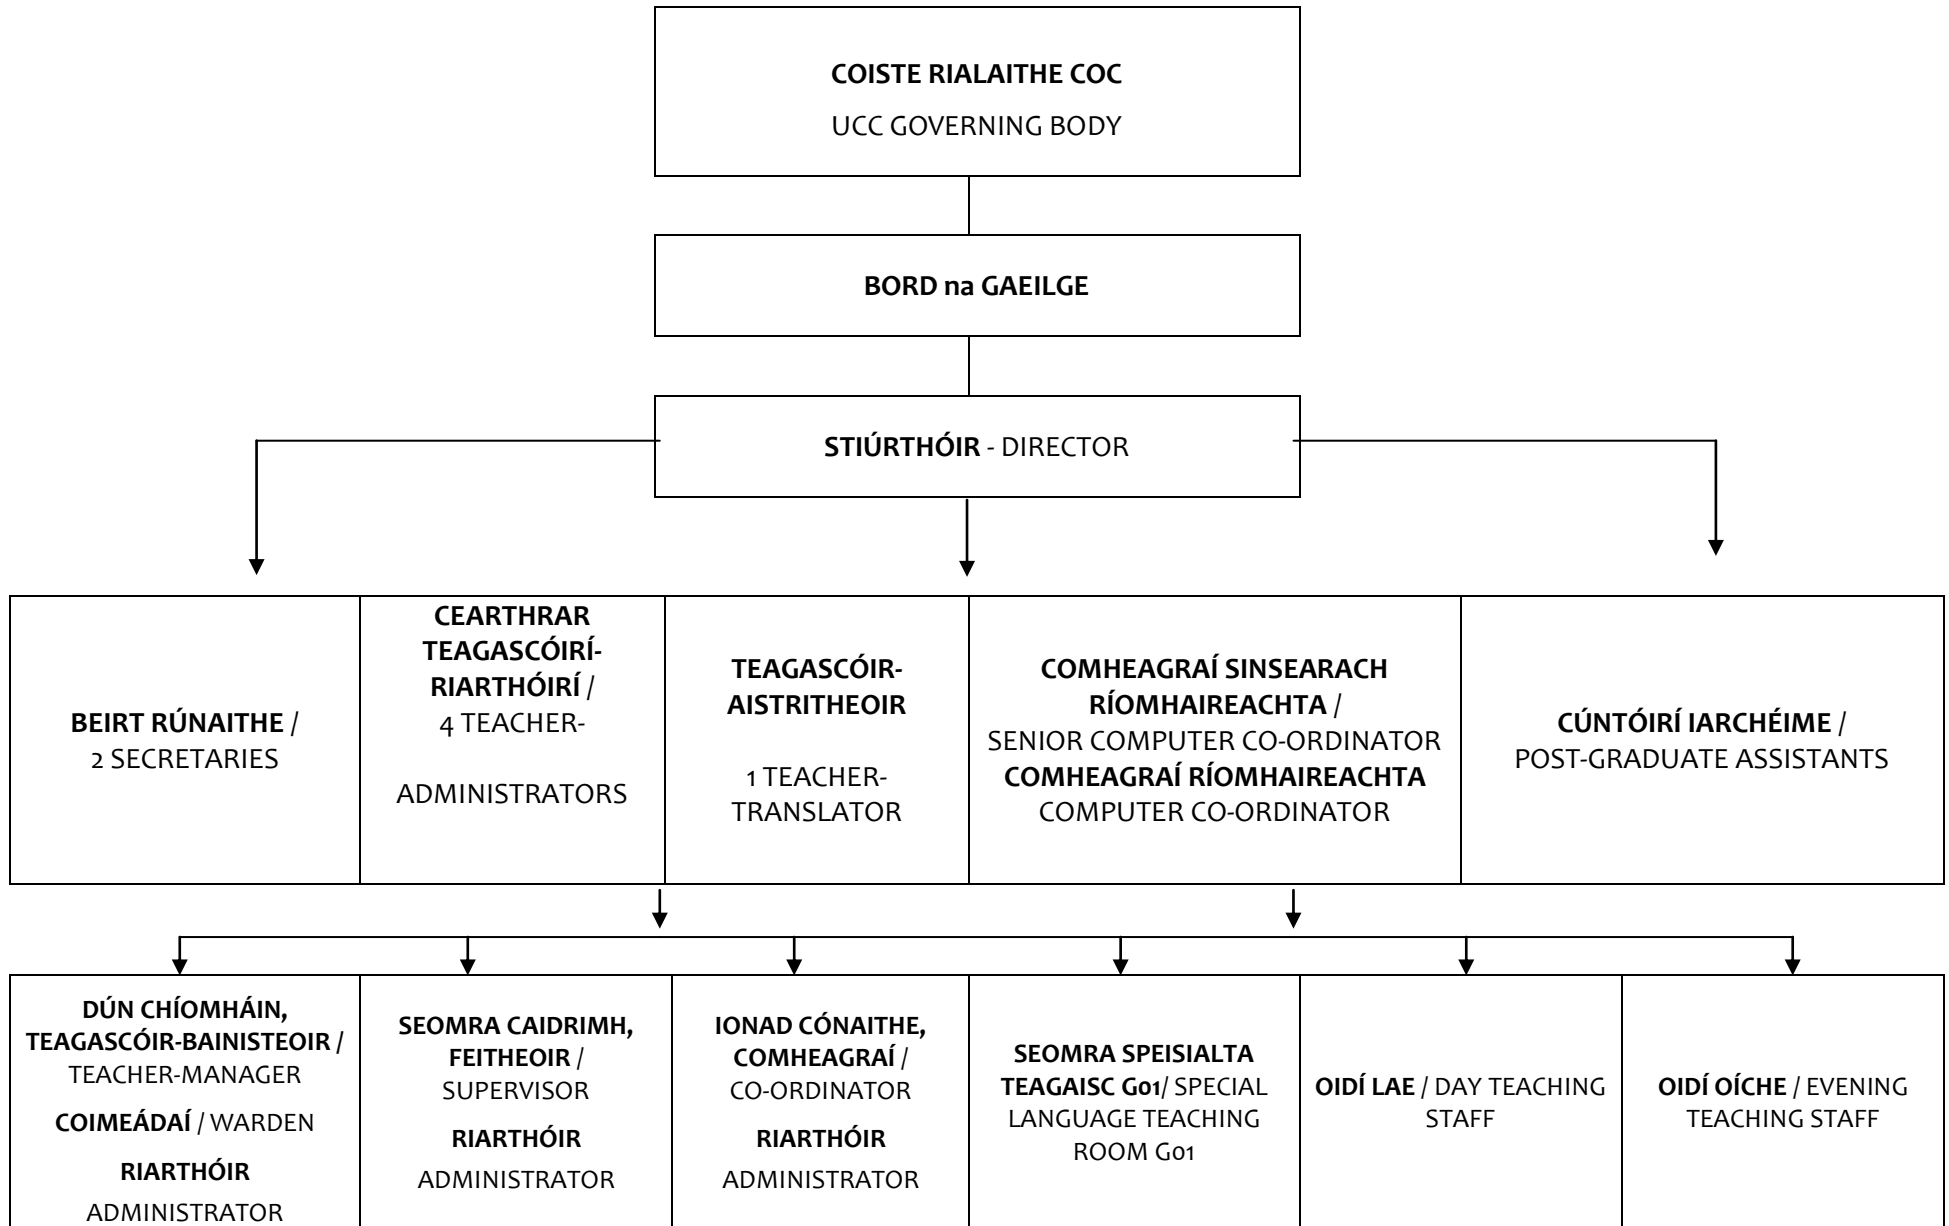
**COISTE RIALAITHE COC**
UCC GOVERNING BODY

**BORD na GAEILGE**

**STIÚRTHÓIR** - DIRECTOR

| **BEIRT RÚNAITHE** / 2 SECRETARIES | **CEARTHRAR TEAGASCÓIRÍ-RIARTHÓIRÍ** / 4 TEACHER-ADMINISTRATORS | **TEAGASCÓIR-AISTRITHEOIR** 1 TEACHER-TRANSLATOR | **COMHEAGRAÍ SINSEARACH RÍOMHAIREACHTA** / SENIOR COMPUTER CO-ORDINATOR **COMHEAGRAÍ RÍOMHAIREACHTA** COMPUTER CO-ORDINATOR | **CÚNTÓIRÍ IARCHÉIME** / POST-GRADUATE ASSISTANTS |
|---|---|---|---|---|

| **DÚN CHÍOMHÁIN, TEAGASCÓIR-BAINISTEOIR** / TEACHER-MANAGER **COIMEÁDAÍ** / WARDEN **RIARTHÓIR** ADMINISTRATOR | **SEOMRA CAIDRIMH, FEITHEOIR** / SUPERVISOR **RIARTHÓIR** ADMINISTRATOR | **IONAD CÓNAITHE, COMHEAGRAÍ** / CO-ORDINATOR **RIARTHÓIR** ADMINISTRATOR | **SEOMRA SPEISIALTA TEAGAISC G01**/ SPECIAL LANGUAGE TEACHING ROOM G01 | **OIDÍ LAE** / DAY TEACHING STAFF | **OIDÍ OÍCHE** / EVENING TEACHING STAFF |
|---|---|---|---|---|---|